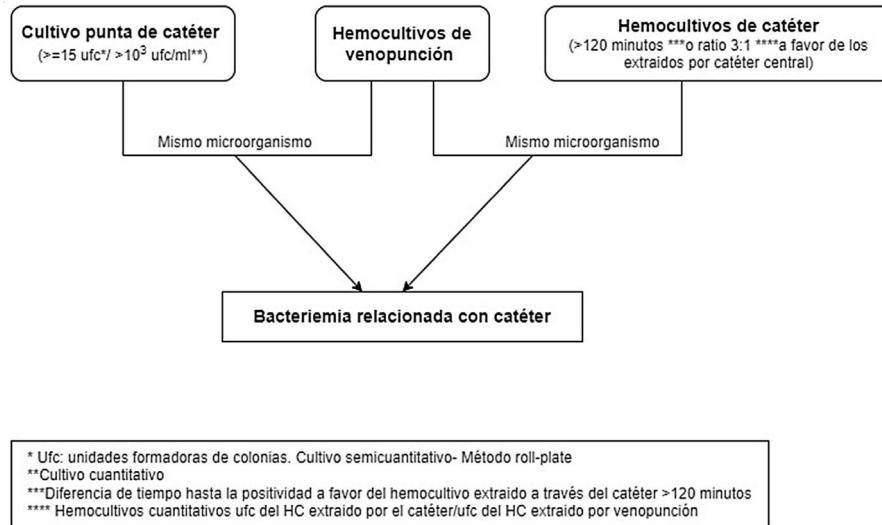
**Cultivo punta de catéter**
(>=15 ufc*/ >$10^3$ ufc/ml**)

**Hemocultivos de venopunción**

**Hemocultivos de catéter**
(>120 minutos ***o ratio 3:1 ****a favor de los extraidos por catéter central)

Mismo microorganismo

Mismo microorganismo

**Bacteriemia relacionada con catéter**

* Ufc: unidades formadoras de colonias. Cultivo semicuantitativo- Método roll-plate
**Cultivo cuantitativo
***Diferencia de tiempo hasta la positividad a favor del hemocultivo extraido a través del catéter >120 minutos
**** Hemocultivos cuantitativos ufc del HC extraido por el catéter/ufc del HC extraido por venopunción